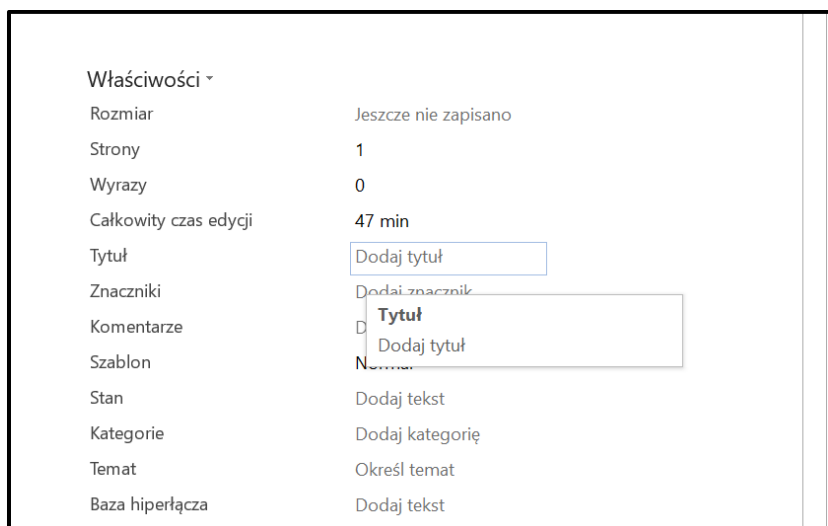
Właściwości ˅

| | |
|---|---|
| Rozmiar | Jeszcze nie zapisano |
| Strony | 1 |
| Wyrazy | 0 |
| Całkowity czas edycji | 47 min |
| Tytuł | Dodaj tytuł |
| Znaczniki | Dodaj znacznik |
| Komentarze | D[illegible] |
| Szablon | N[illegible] |
| Stan | Dodaj tekst |
| Kategorie | Dodaj kategorię |
| Temat | Określ temat |
| Baza hiperłącza | Dodaj tekst |

Tytuł
Dodaj tytuł